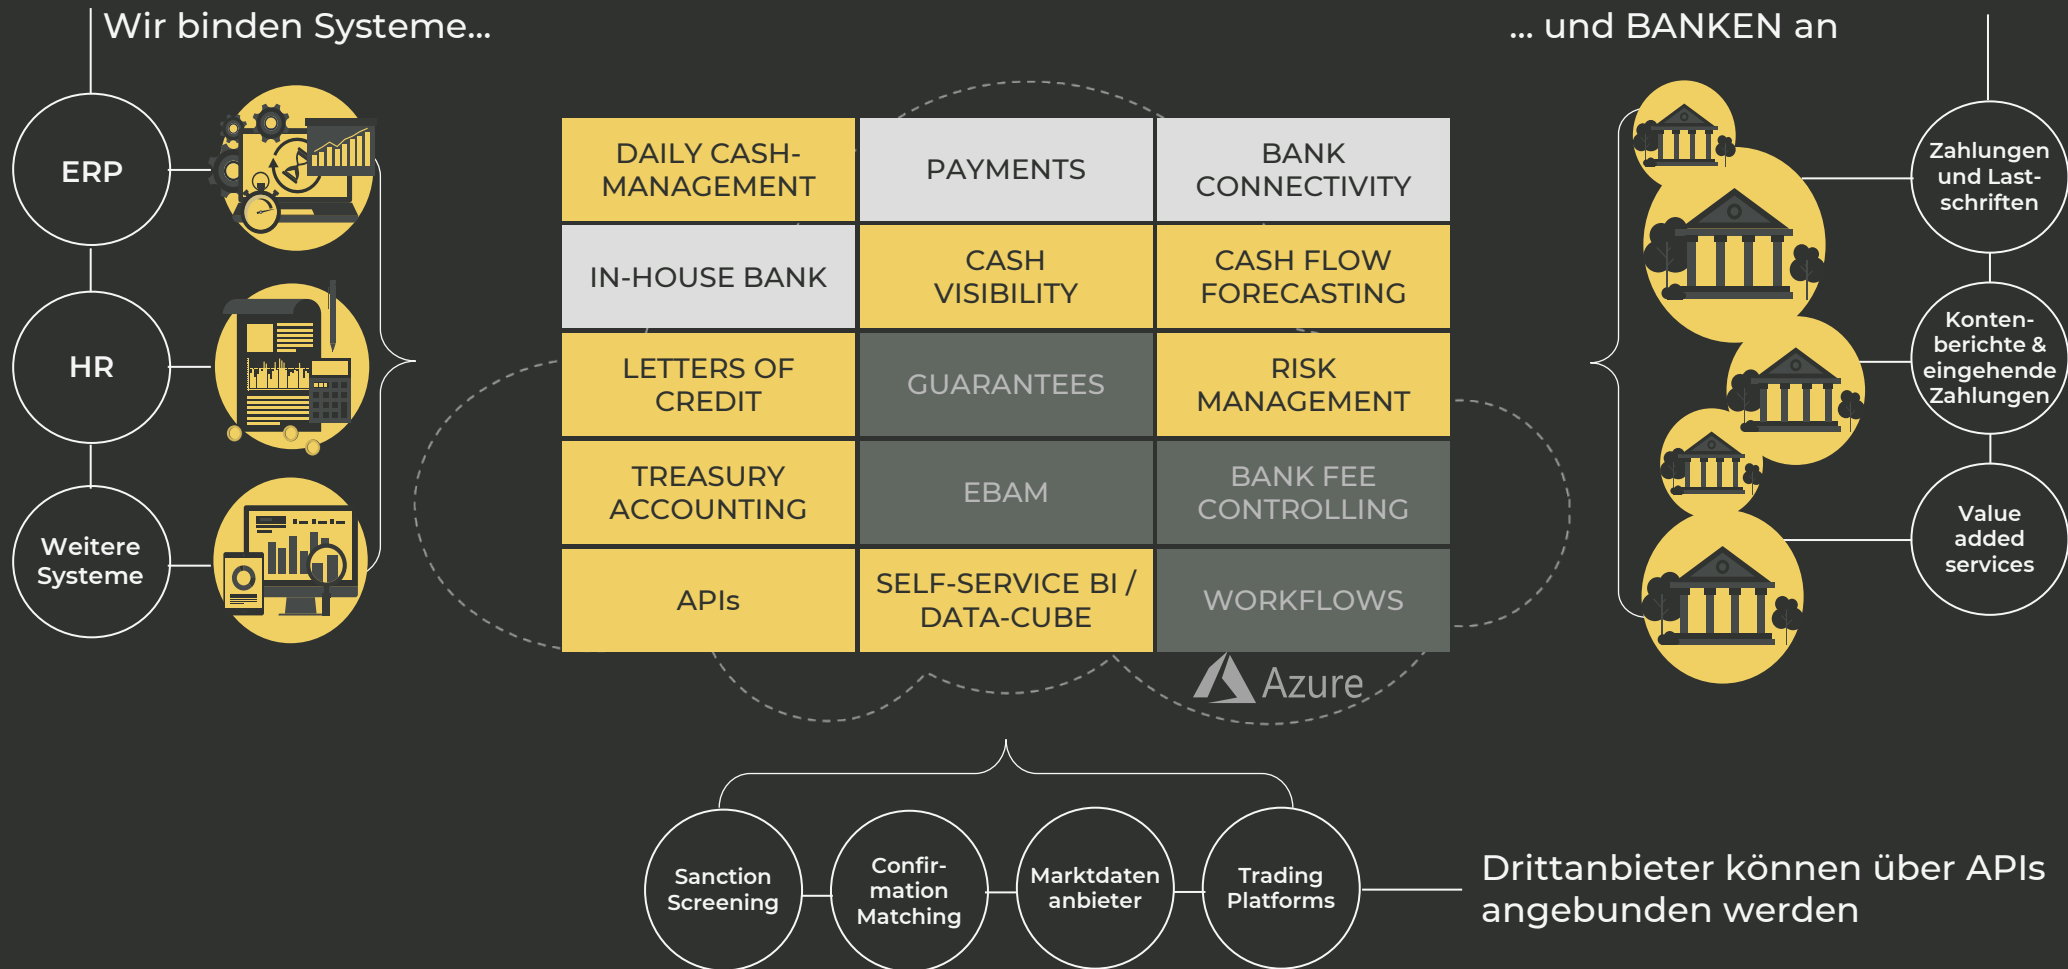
Wir binden Systeme...

ERP

HR

Weitere Systeme

... und BANKEN an

| DAILY CASH-MANAGEMENT | PAYMENTS | BANK CONNECTIVITY |
|---|---|---|
| IN-HOUSE BANK | CASH VISIBILITY | CASH FLOW FORECASTING |
| LETTERS OF CREDIT | GUARANTEES | RISK MANAGEMENT |
| TREASURY ACCOUNTING | EBAM | BANK FEE CONTROLLING |
| APIs | SELF-SERVICE BI / DATA-CUBE | WORKFLOWS |

Azure

Zahlungen und Lastschriften

Kontenberichte & eingehende Zahlungen

Value added services

Sanction Screening

Confirmation Matching

Marktdaten anbieter

Trading Platforms

Drittanbieter können über APIs angebunden werden